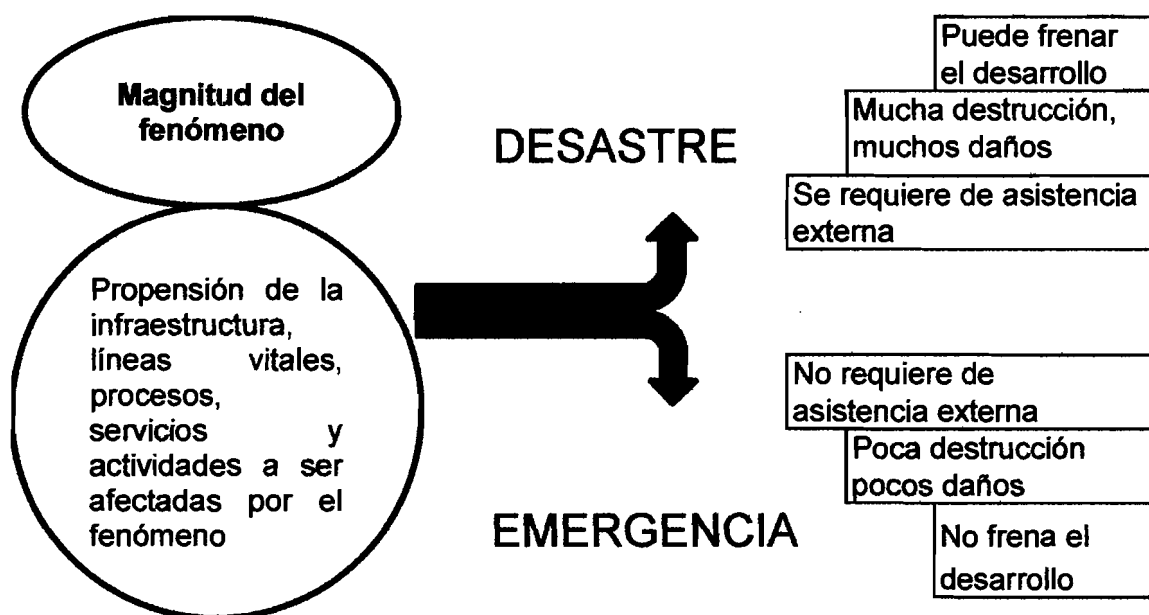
Magnitud del fenómeno

Propensión de la infraestructura, líneas vitales, procesos, servicios y actividades a ser afectadas por el fenómeno

DESASTRE

Puede frenar el desarrollo

Mucha destrucción, muchos daños

Se requiere de asistencia externa

No requiere de asistencia externa

Poca destrucción pocos daños

No frena el desarrollo

EMERGENCIA